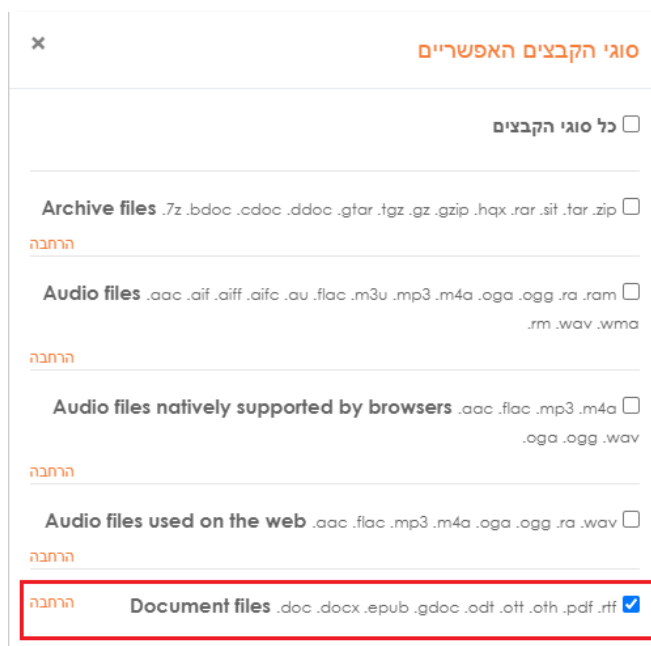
סוגי הקבצים האפשריים ×

כל סוגי הקבצים

Archive files .7z .bdoc .cdoc .ddoc .gtar .tgz .gz .gzip .hqx .rar .sit .tar .zip
הרחבה

Audio files .aac .aif .aiff .aifc .au .flac .m3u .mp3 .m4a .oga .ogg .ra .ram .rm .wav .wma
הרחבה

Audio files natively supported by browsers .aac .flac .mp3 .m4a .oga .ogg .wav
הרחבה

Audio files used on the web .aac .flac .mp3 .m4a .oga .ogg .ra .wav
הרחבה

Document files .doc .docx .epub .gdoc .odt .ott .oth .pdf .rtf
הרחבה